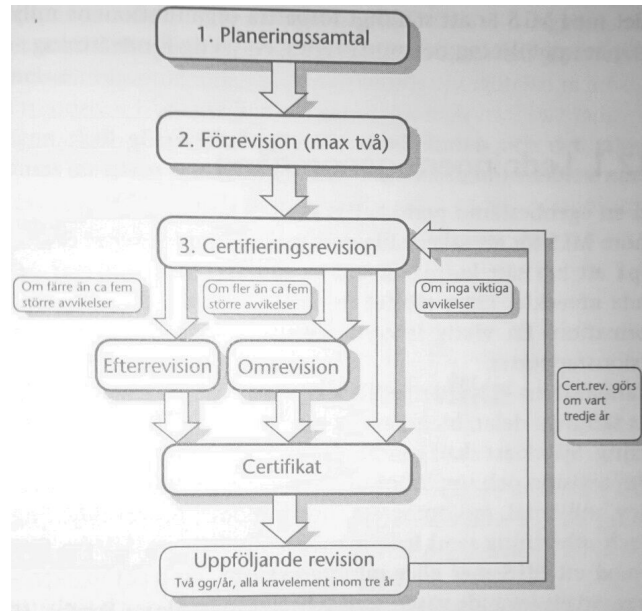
1. Planeringssamtal

2. Förrevision (max två)

3. Certifieringsrevision

Om färre än ca fem större avvikelser

Om fler än ca fem större avvikelser

Om inga viktiga avvikelser

Efterrevision

Omrevision

Cert.rev. görs om vart tredje år

Certifikat

Uppföljande revision
Två ggr/år, alla kravelement inom tre år